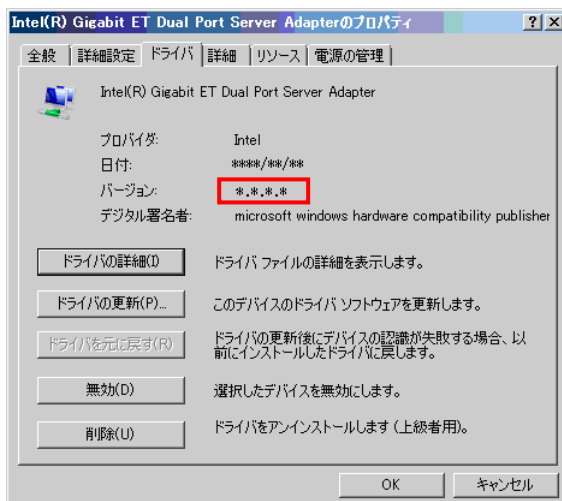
Intel(R) Gigabit ET Dual Port Server Adapterのプロパティ ? X

全般 | 詳細設定 | ドライバ | 詳細 | リソース | 電源の管理

Intel(R) Gigabit ET Dual Port Server Adapter

プロバイダ: Intel
日付: ****/**/**
バージョン: *.*.*.*
デジタル署名者: microsoft windows hardware compatibility publisher

ドライバの詳細(I) ドライバ ファイルの詳細を表示します。

ドライバの更新(P)... このデバイスのドライバ ソフトウェアを更新します。

ドライバを元に戻す(R) ドライバの更新後にデバイスの認識が失敗する場合、以前にインストールしたドライバに戻します。

無効(D) 選択したデバイスを無効にします。

削除(U) ドライバをアンインストールします (上級者用)。

OK キャンセル